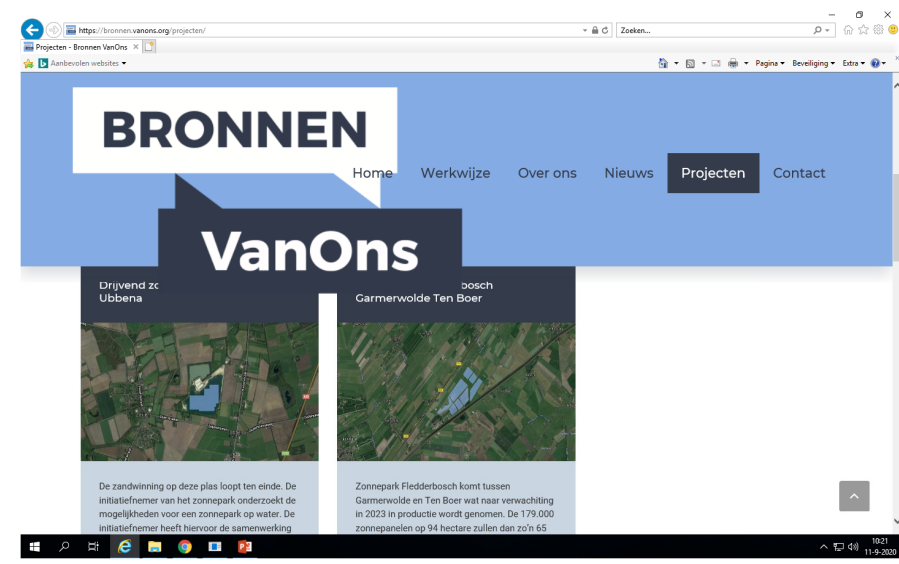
https://bronnen.vanons.org/projecten/
Zoeken...
Projecten - Bronnen VanOns ×
Aanbevolen websites ▾
Pagina ▾ Beveiliging ▾ Extra ▾

BRONNEN
VanOns

Home
Werkwijze
Over ons
Nieuws
Projecten
Contact

Drijvend zo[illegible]
Ubbena

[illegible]bosch
Garmerwolde Ten Boer

De zandwinning op deze plas loopt ten einde. De initiatiefnemer van het zonnepark onderzoekt de mogelijkheden voor een zonnepark op water. De initiatiefnemer heeft hiervoor de samenwerking

Zonnepark Fledderbosch komt tussen Garmerwolde en Ten Boer wat naar verwachting in 2023 in productie wordt genomen. De 179.000 zonnepanelen op 94 hectare zullen dan zo'n 65

10:21
11-9-2020